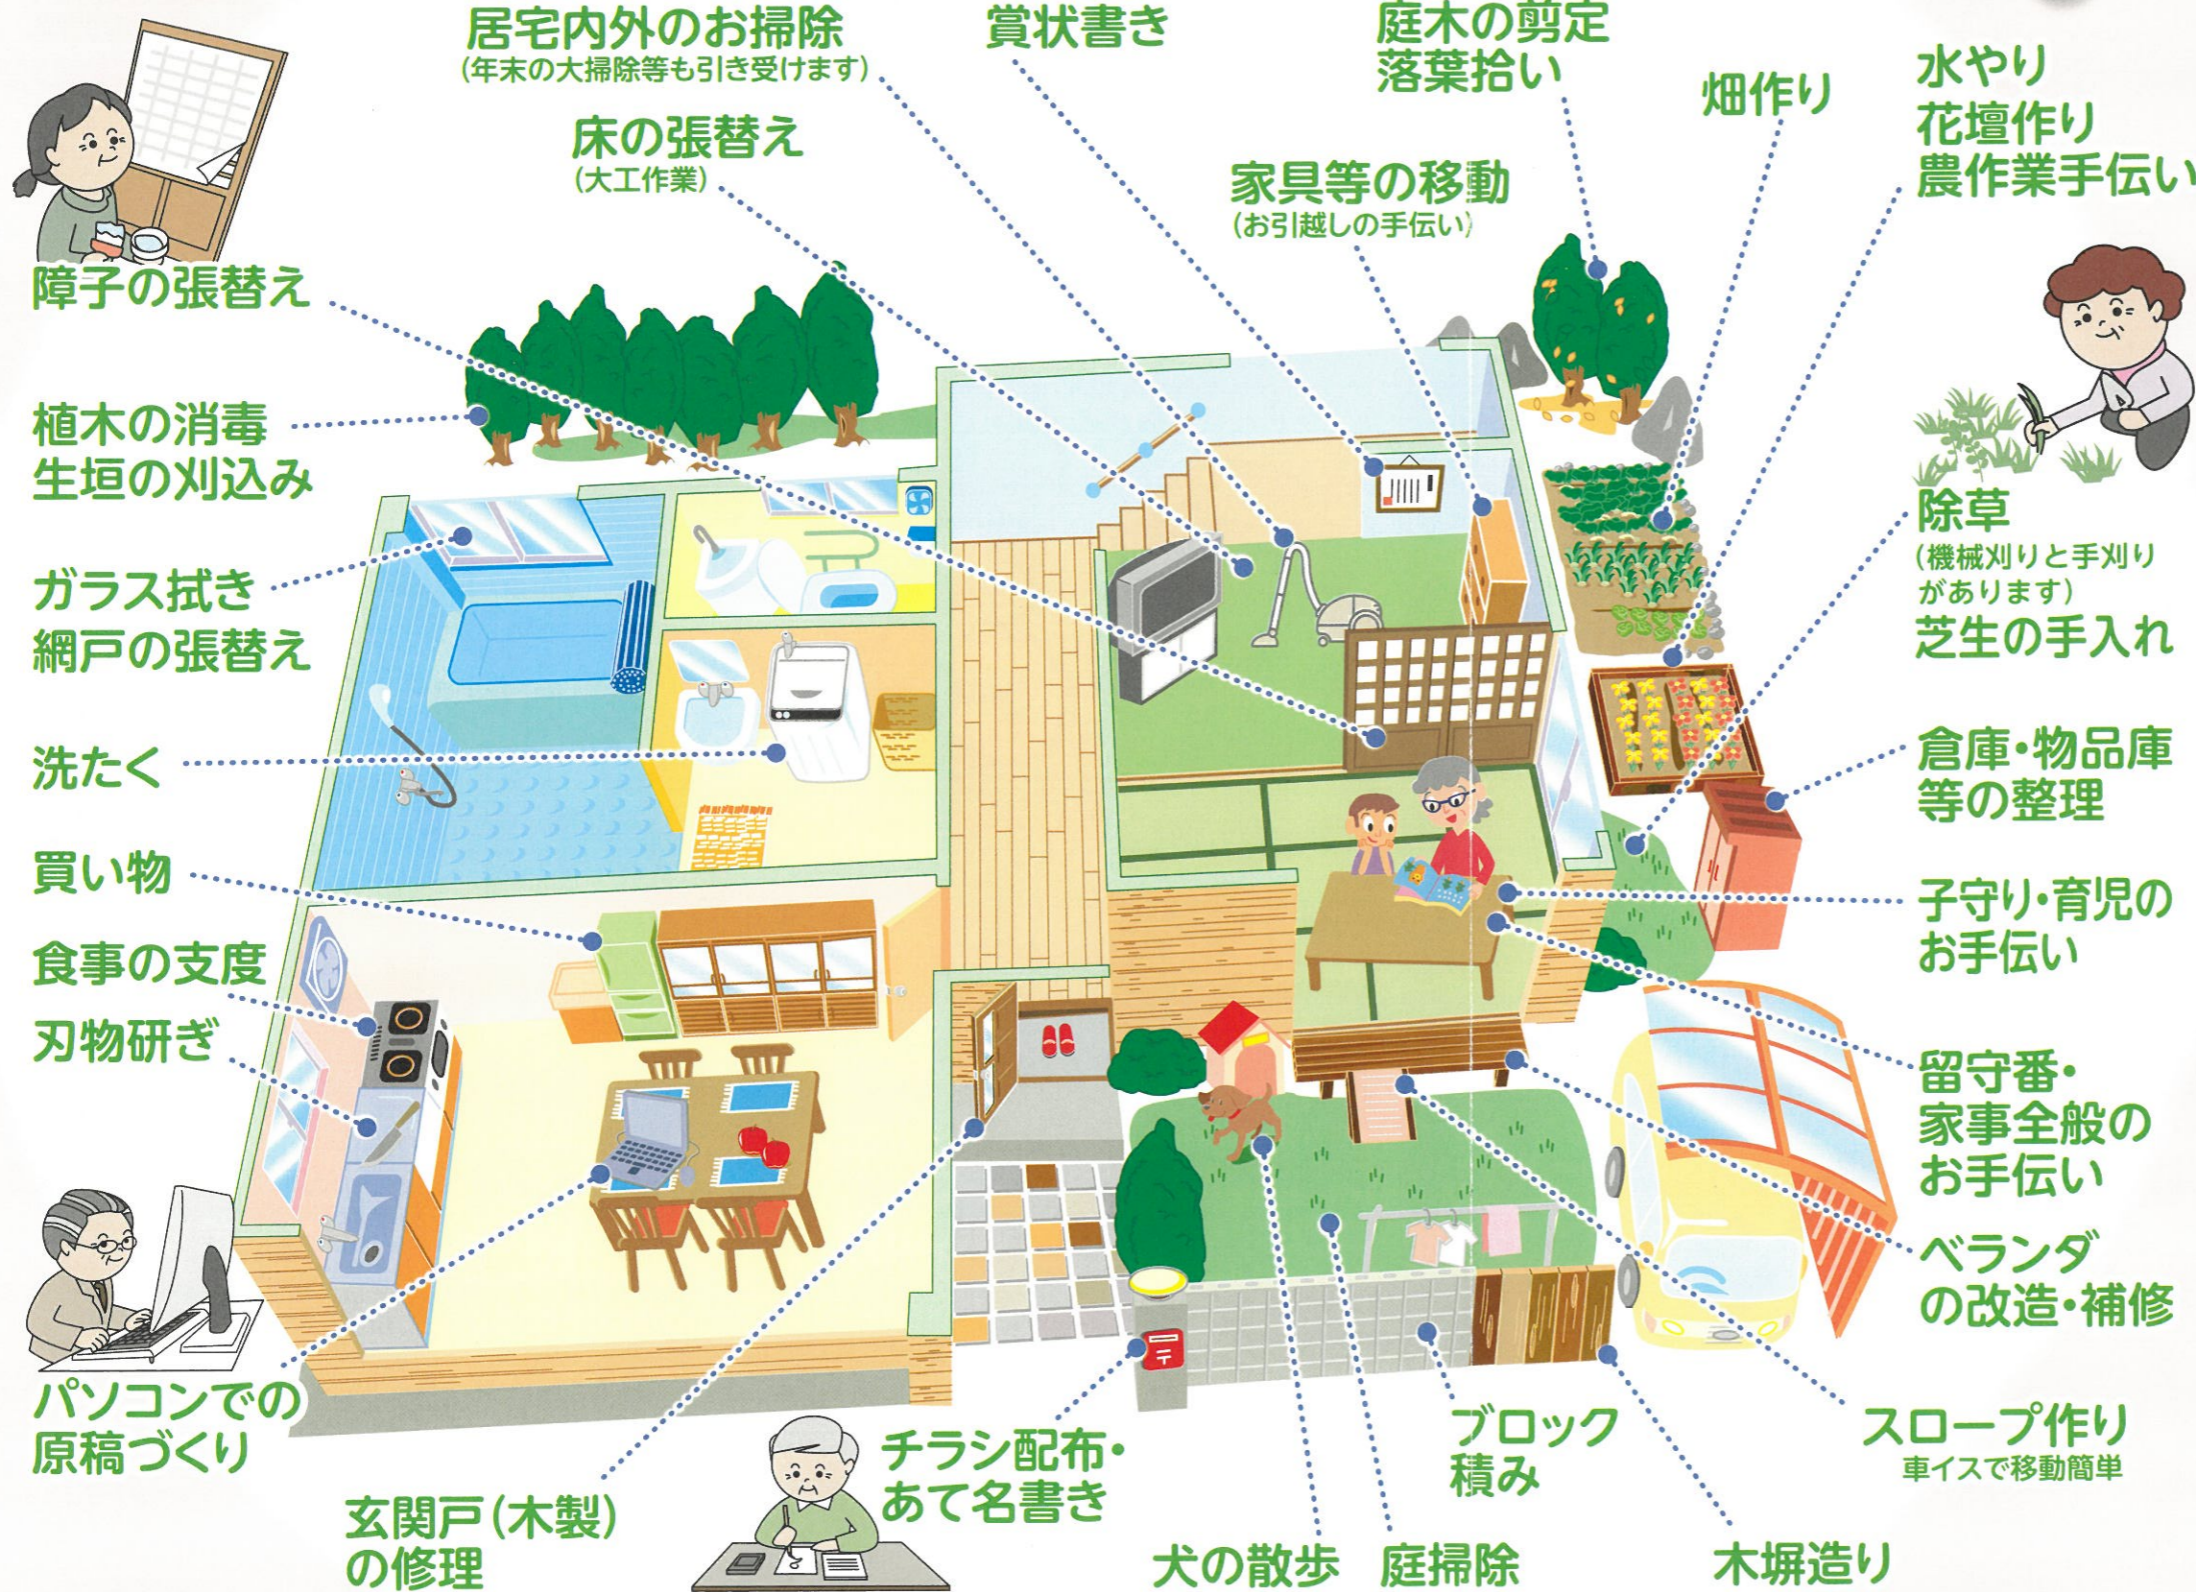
居宅内外のお掃除
(年末の大掃除等も引き受けます)

賞状書き

庭木の剪定
落葉拾い

畑作り

水やり
花壇作り
農作業手伝い

床の張替え
(大工作業)

家具等の移動
(お引越しの手伝い)

障子の張替え

植木の消毒
生垣の刈込み

ガラス拭き
網戸の張替え

洗たく

買い物

食事の支度

刃物研ぎ

パソコンでの
原稿づくり

玄関戸(木製)
の修理

チラシ配布・
あて名書き

犬の散歩

庭掃除

ブロック
積み

木塀造り

スロープ作り
車イスで移動簡単

ベランダ
の改造・補修

留守番・
家事全般の
お手伝い

子守り・育児の
お手伝い

倉庫・物品庫
等の整理

除草
(機械刈りと手刈り
があります)
芝生の手入れ